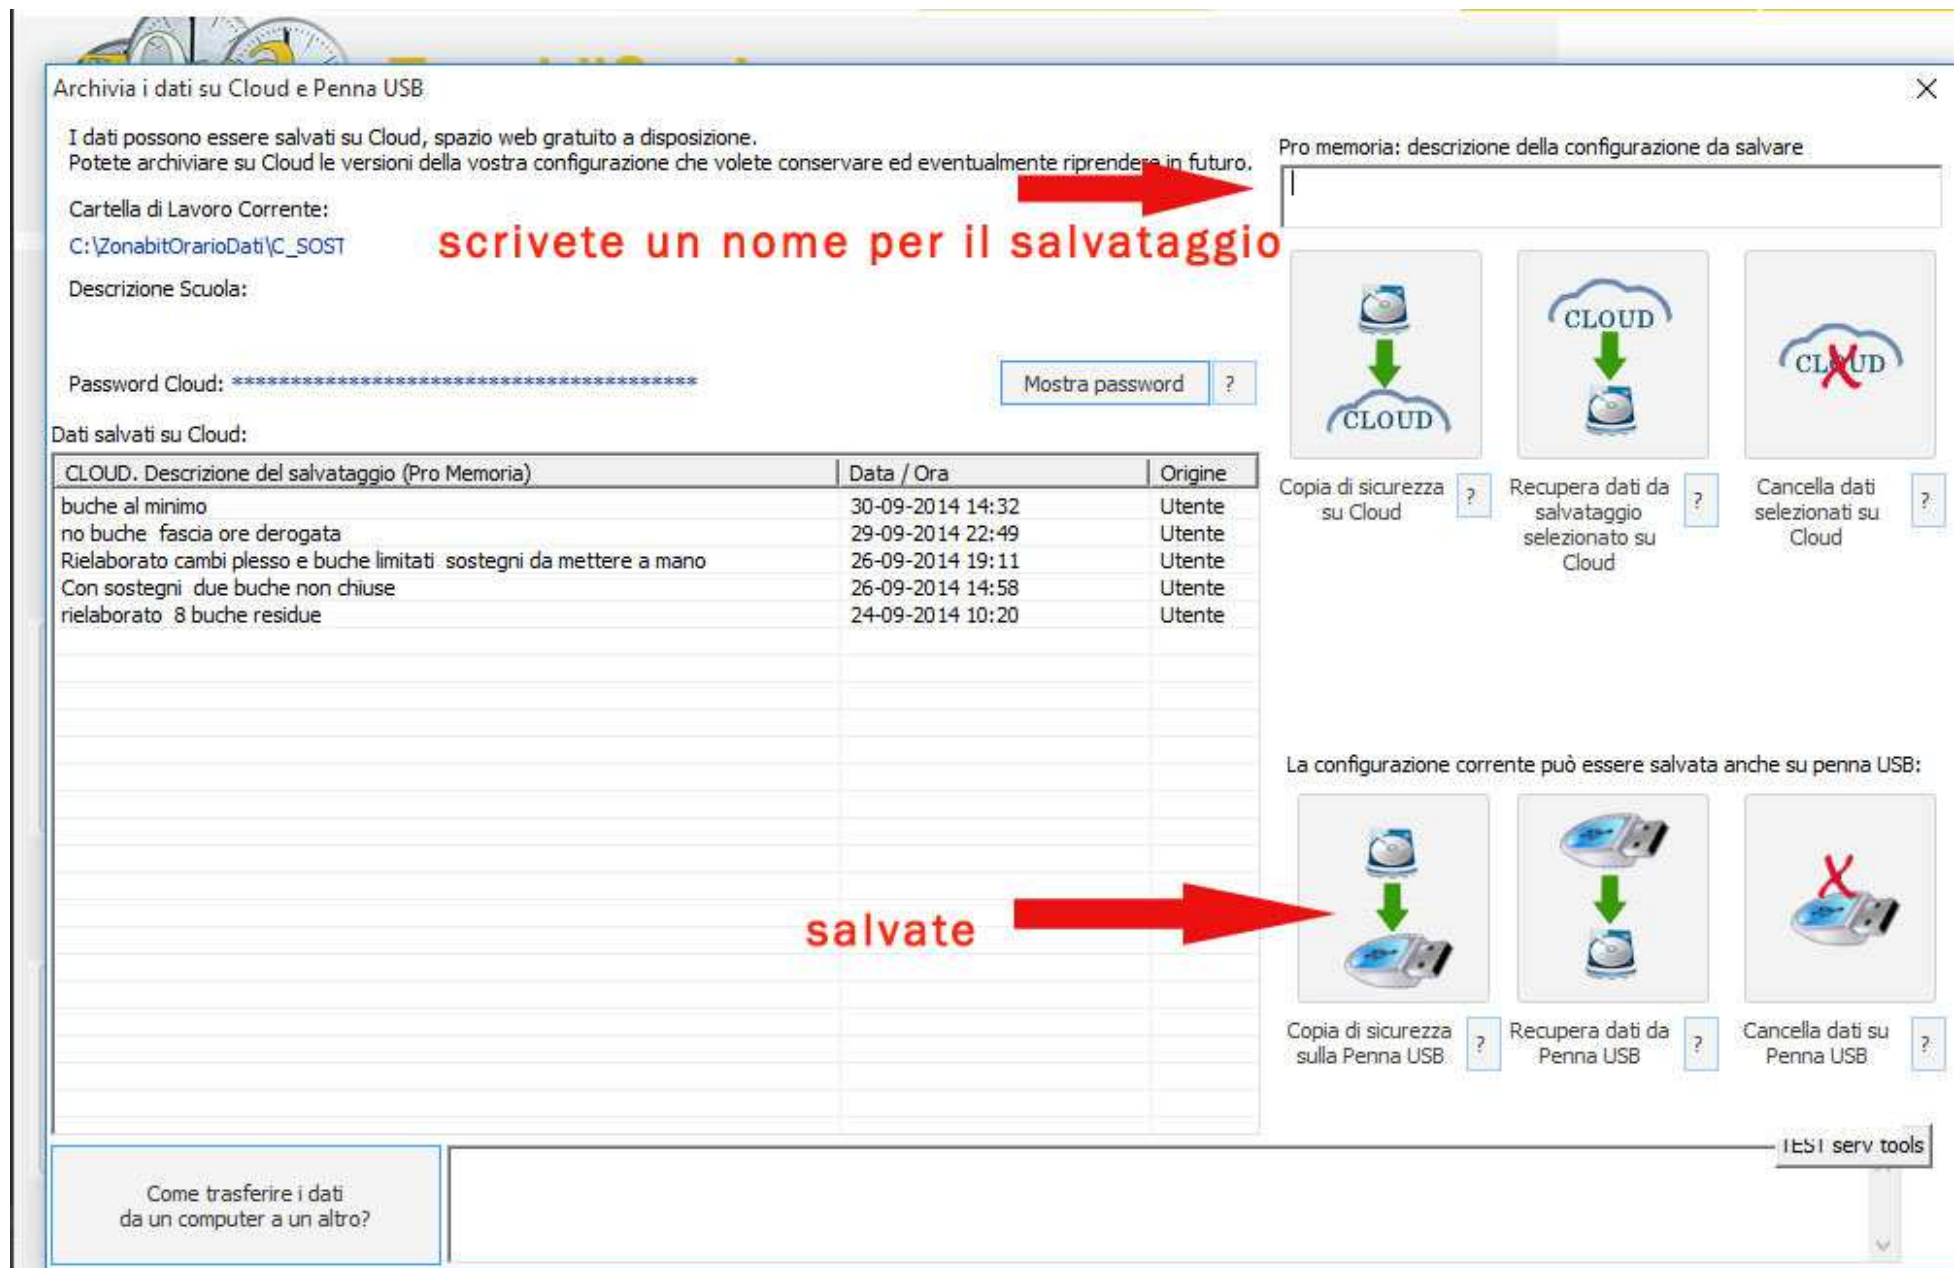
Archivia i dati su Cloud e Penna USB

I dati possono essere salvati su Cloud, spazio web gratuito a disposizione.
Potete archiviare su Cloud le versioni della vostra configurazione che volete conservare ed eventualmente riprendere in futuro.

Pro memoria: descrizione della configurazione da salvare

Cartella di Lavoro Corrente:
C:\ZonabitOrarioDati\C_SOST

scrivete un nome per il salvataggio

Descrizione Scuola:

Password Cloud: ******************************************

Mostra password ?

CLOUD CLOUD CLOUD

Copia di sicurezza su Cloud ?
Recupera dati da salvataggio selezionato su Cloud ?
Cancella dati selezionati su Cloud ?

Dati salvati su Cloud:

| CLOUD. Descrizione del salvataggio (Pro Memoria) | Data / Ora | Origine |
|---|---|---|
| buche al minimo | 30-09-2014 14:32 | Utente |
| no buche fascia ore derogata | 29-09-2014 22:49 | Utente |
| Rielaborato cambi plesso e buche limitati sostegni da mettere a mano | 26-09-2014 19:11 | Utente |
| Con sostegni due buche non chiuse | 26-09-2014 14:58 | Utente |
| rielaborato 8 buche residue | 24-09-2014 10:20 | Utente |

La configurazione corrente può essere salvata anche su penna USB:

salvate

Copia di sicurezza sulla Penna USB ?
Recupera dati da Penna USB ?
Cancella dati su Penna USB ?

TEST serv tools

Come trasferire i dati da un computer a un altro?